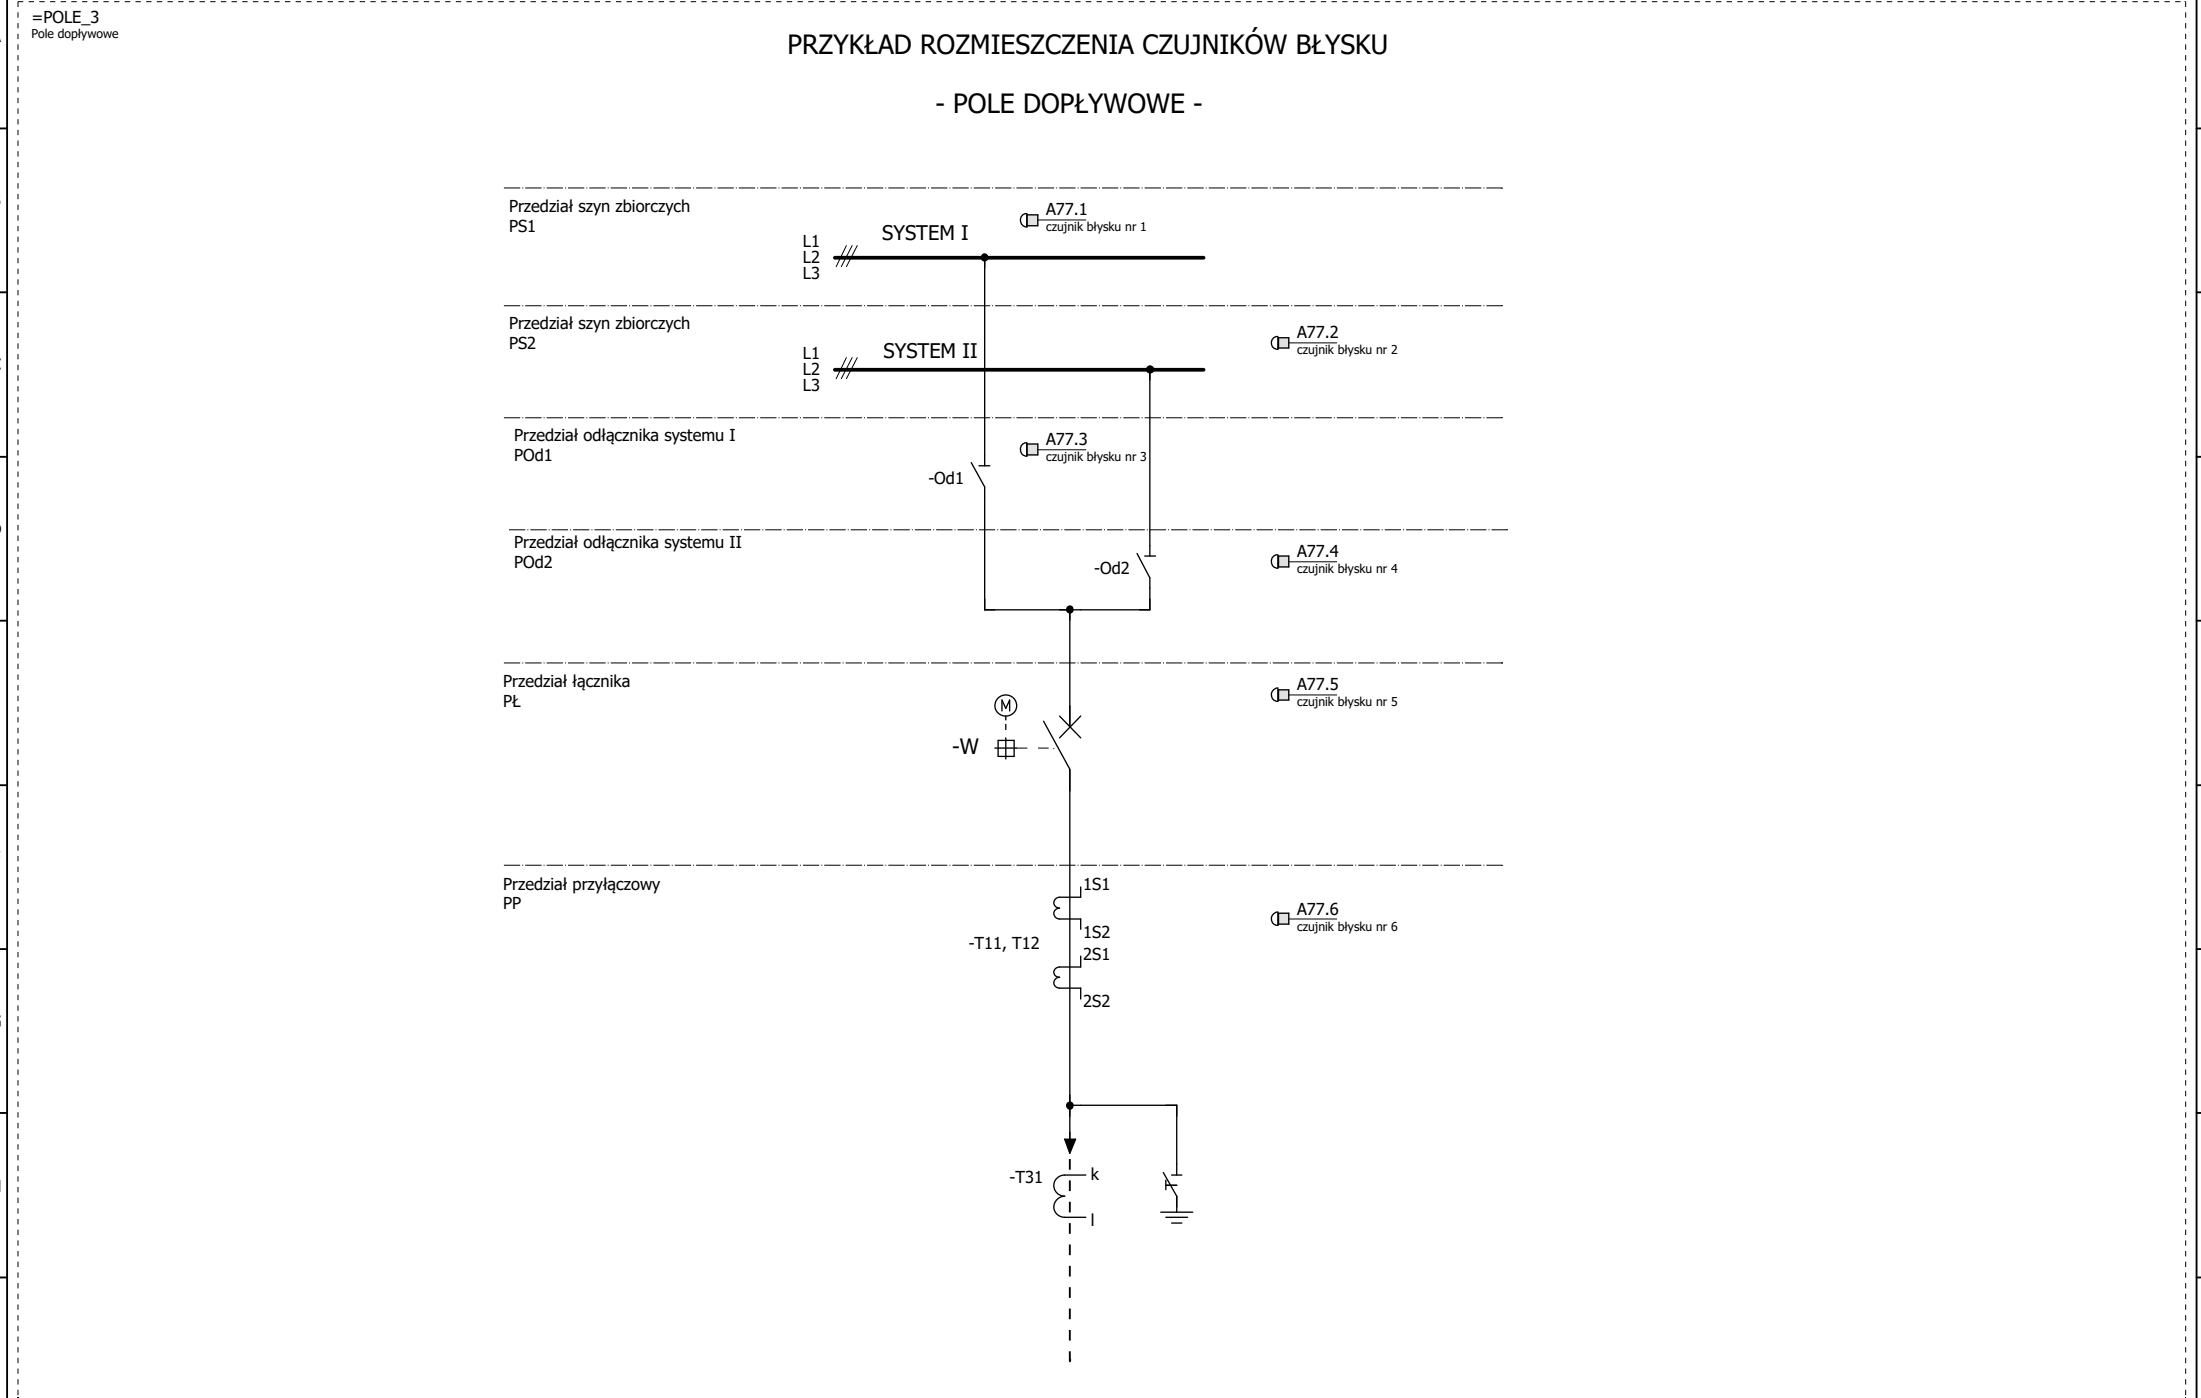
=POLE_3
Pole dopływowe

PRZYKŁAD ROZMIESZCZENIA CZUJNIKÓW BŁYSKU

- POLE DOPŁYWOWE -

Przedział szyn zbiorczych
PS1

A77.1
czujnik błysku nr 1

L1
L2
L3

SYSTEM I

Przedział szyn zbiorczych
PS2

A77.2
czujnik błysku nr 2

L1
L2
L3

SYSTEM II

Przedział odłącznika systemu I
POd1

A77.3
czujnik błysku nr 3

-Od1

Przedział odłącznika systemu II
POd2

A77.4
czujnik błysku nr 4

-Od2

Przedział łącznika
PŁ

A77.5
czujnik błysku nr 5

M

-W

Przedział przyłączowy
PP

A77.6
czujnik błysku nr 6

1S1
1S2
-T11, T12
2S1
2S2

-T31
k
l